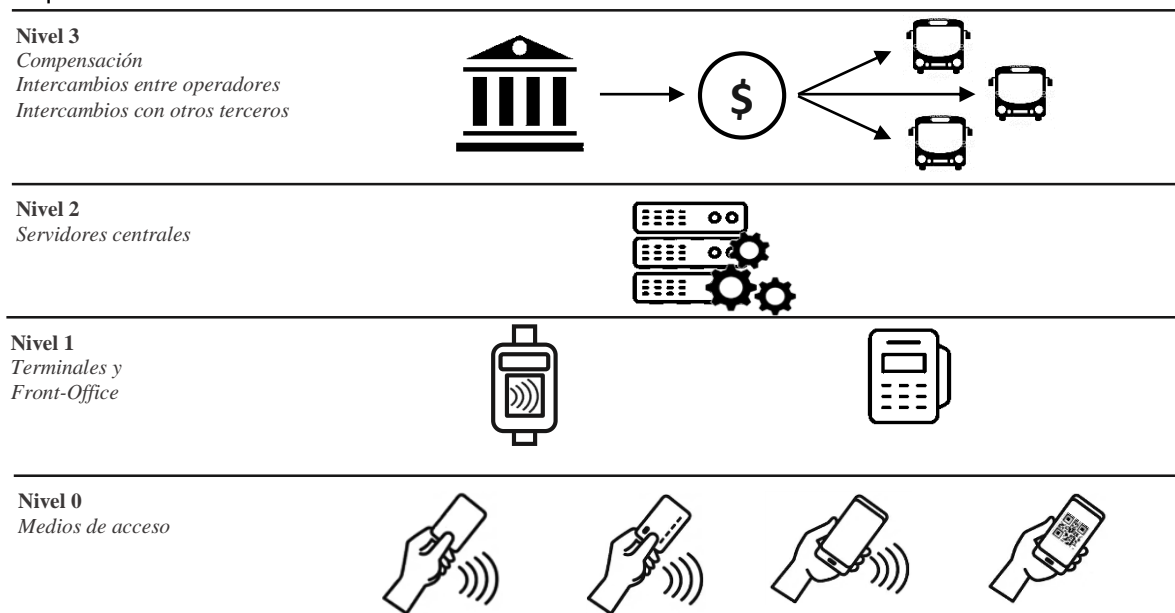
**Nivel 3**
*Compensación*
*Intercambios entre operadores*
*Intercambios con otros terceros*

$

**Nivel 2**
*Servidores centrales*

**Nivel 1**
*Terminales y*
*Front-Office*

**Nivel 0**
*Medios de acceso*